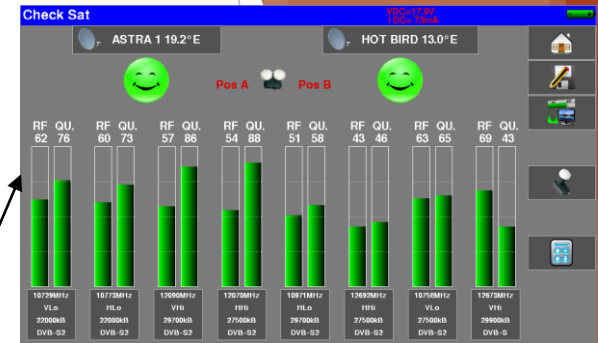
Check Sat

VDC=17.9V
IDC=79mA

ASTRA 1 19.2°E

HOT BIRD 13.0°E

Pos A

Pos B

RF 62 QU. 76
RF 60 QU. 73
RF 57 QU. 86
RF 54 QU. 88
RF 51 QU. 58
RF 43 QU. 46
RF 63 QU. 65
RF 69 QU. 43

10729MHz VLo 22000kB DVB-S2
10773MHz HLo 22000kB DVB-S2
12090MHz VHi 29700kB DVB-S2
12070MHz HHi 27500kB DVB-S2
10971MHz HLo 29700kB DVB-S2
12692MHz HHi 27500kB DVB-S2
10756MHz VLo 27500kB DVB-S2
12673MHz VHi 29900kB DVB-S